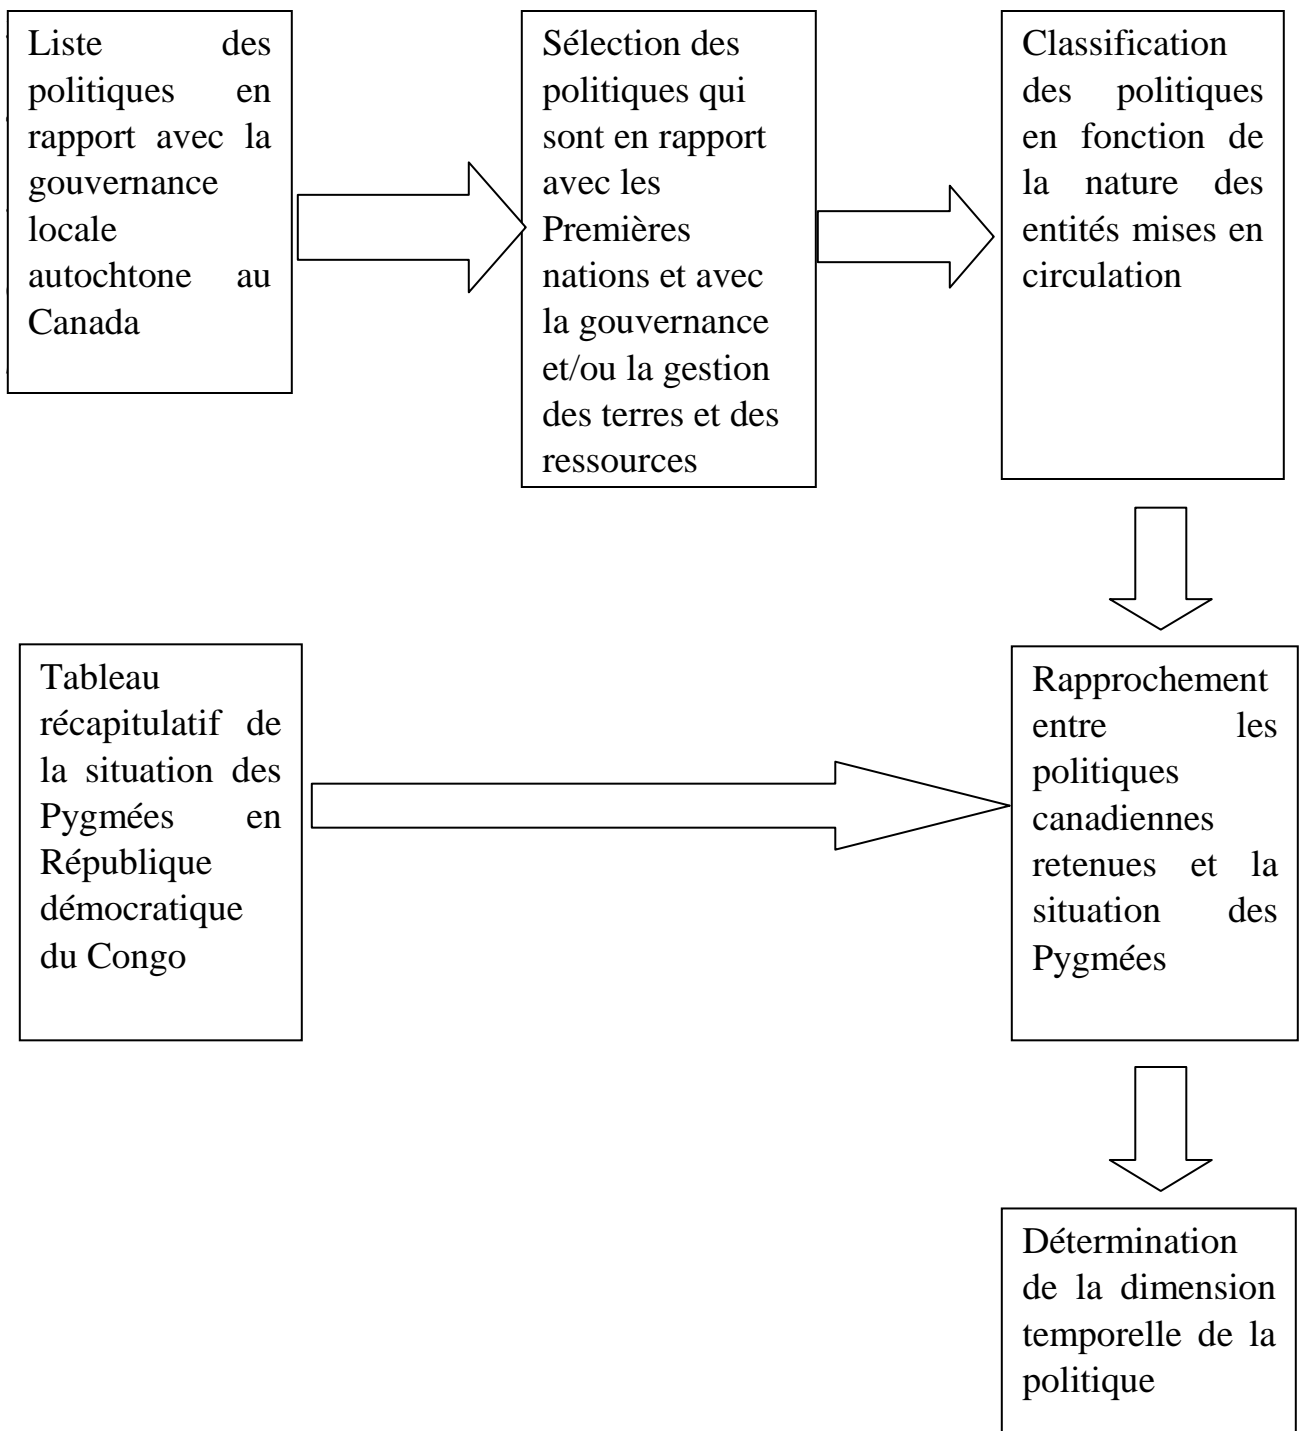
Liste des politiques en rapport avec la gouvernance locale autochtone au Canada

Sélection des politiques qui sont en rapport avec les Premières nations et avec la gouvernance et/ou la gestion des terres et des ressources

Classification des politiques en fonction de la nature des entités mises en circulation

Tableau récapitulatif de la situation des Pygmées en République démocratique du Congo

Rapprochement entre les politiques canadiennes retenues et la situation des Pygmées

Détermination de la dimension temporelle de la politique